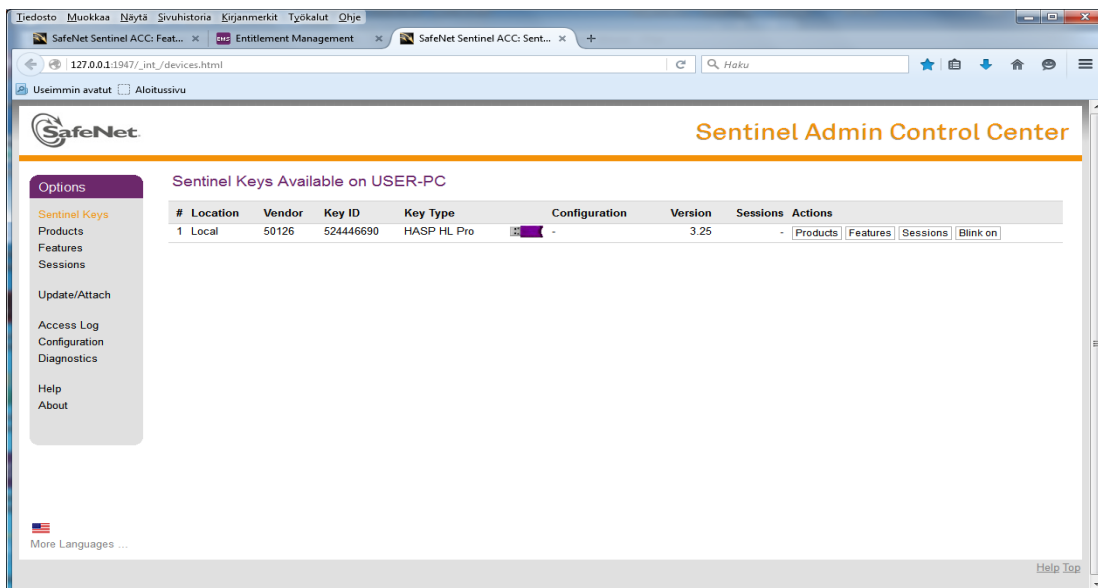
Tiedosto Muokkaa Näytä Sivuhistoria Kirjanmerkit Työkalut Ohje

SafeNet Sentinel ACC: Feat... × | EMS Entitlement Management × | SafeNet Sentinel ACC: Sent... × | +

127.0.0.1:1947/_int_/devices.html

Haku

Useimmin avatut | Aloitussivu

SafeNet

Sentinel Admin Control Center

Options

Sentinel Keys
Products
Features
Sessions

Update/Attach

Access Log
Configuration
Diagnostics

Help
About

More Languages ...

Sentinel Keys Available on USER-PC

| # | Location | Vendor | Key ID | Key Type | | Configuration | Version | Sessions | Actions |
|---|---|---|---|---|---|---|---|---|---|
| 1 | Local | 50126 | 524446690 | HASP HL Pro | | - | 3.25 | - | Products Features Sessions Blink on |

Help Top